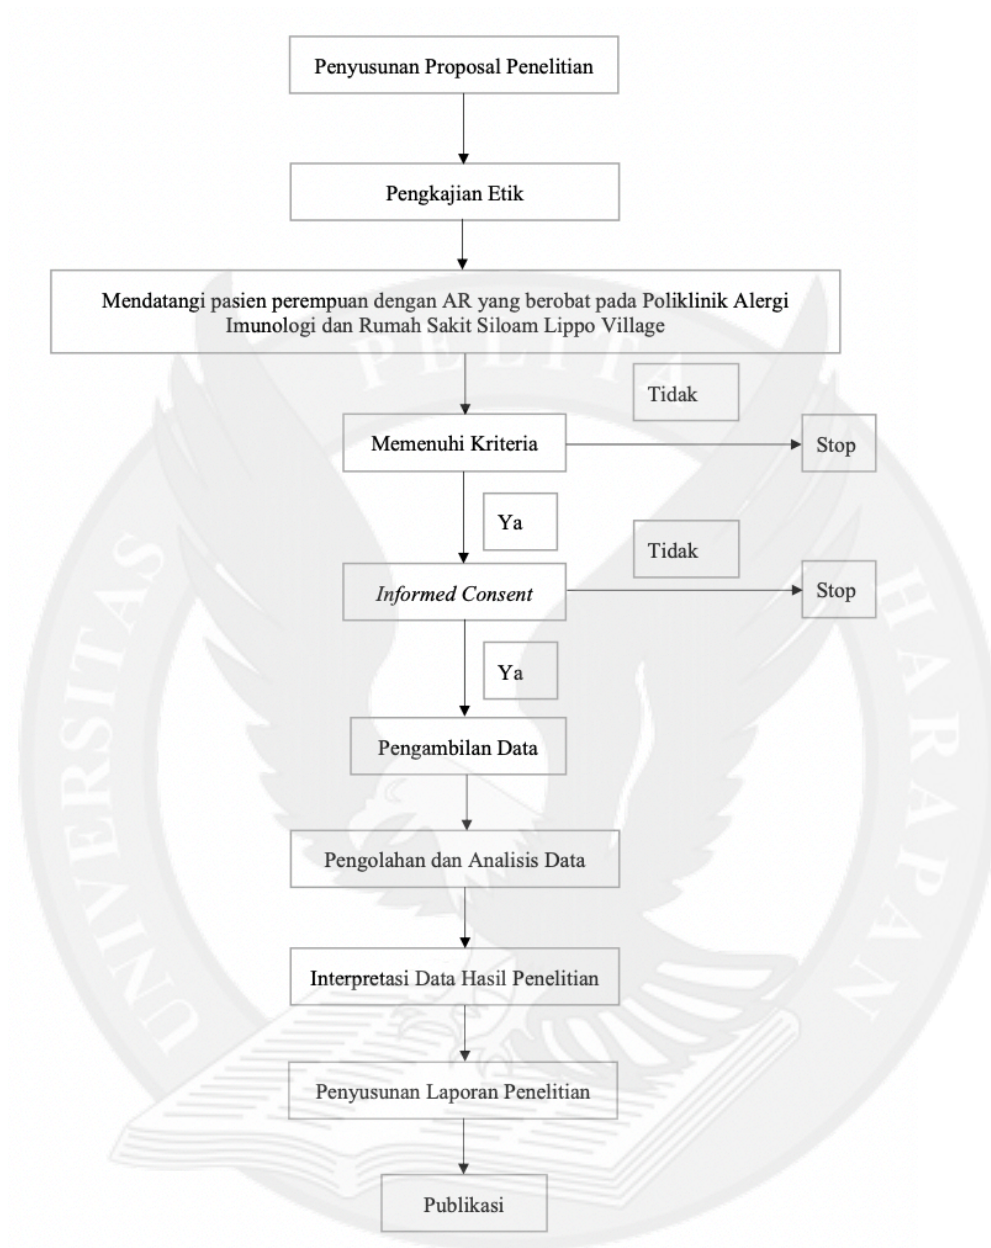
Penyusunan Proposal Penelitian

Pengkajian Etik

Mendatangi pasien perempuan dengan AR yang berobat pada Poliklinik Alergi Imunologi dan Rumah Sakit Siloam Lippo Village

Tidak

Memenuhi Kriteria

Stop

Ya

Tidak

*Informed Consent*

Stop

Ya

Pengambilan Data

Pengolahan dan Analisis Data

Interpretasi Data Hasil Penelitian

Penyusunan Laporan Penelitian

Publikasi

UNIVERSITAS PELITA HARAPAN